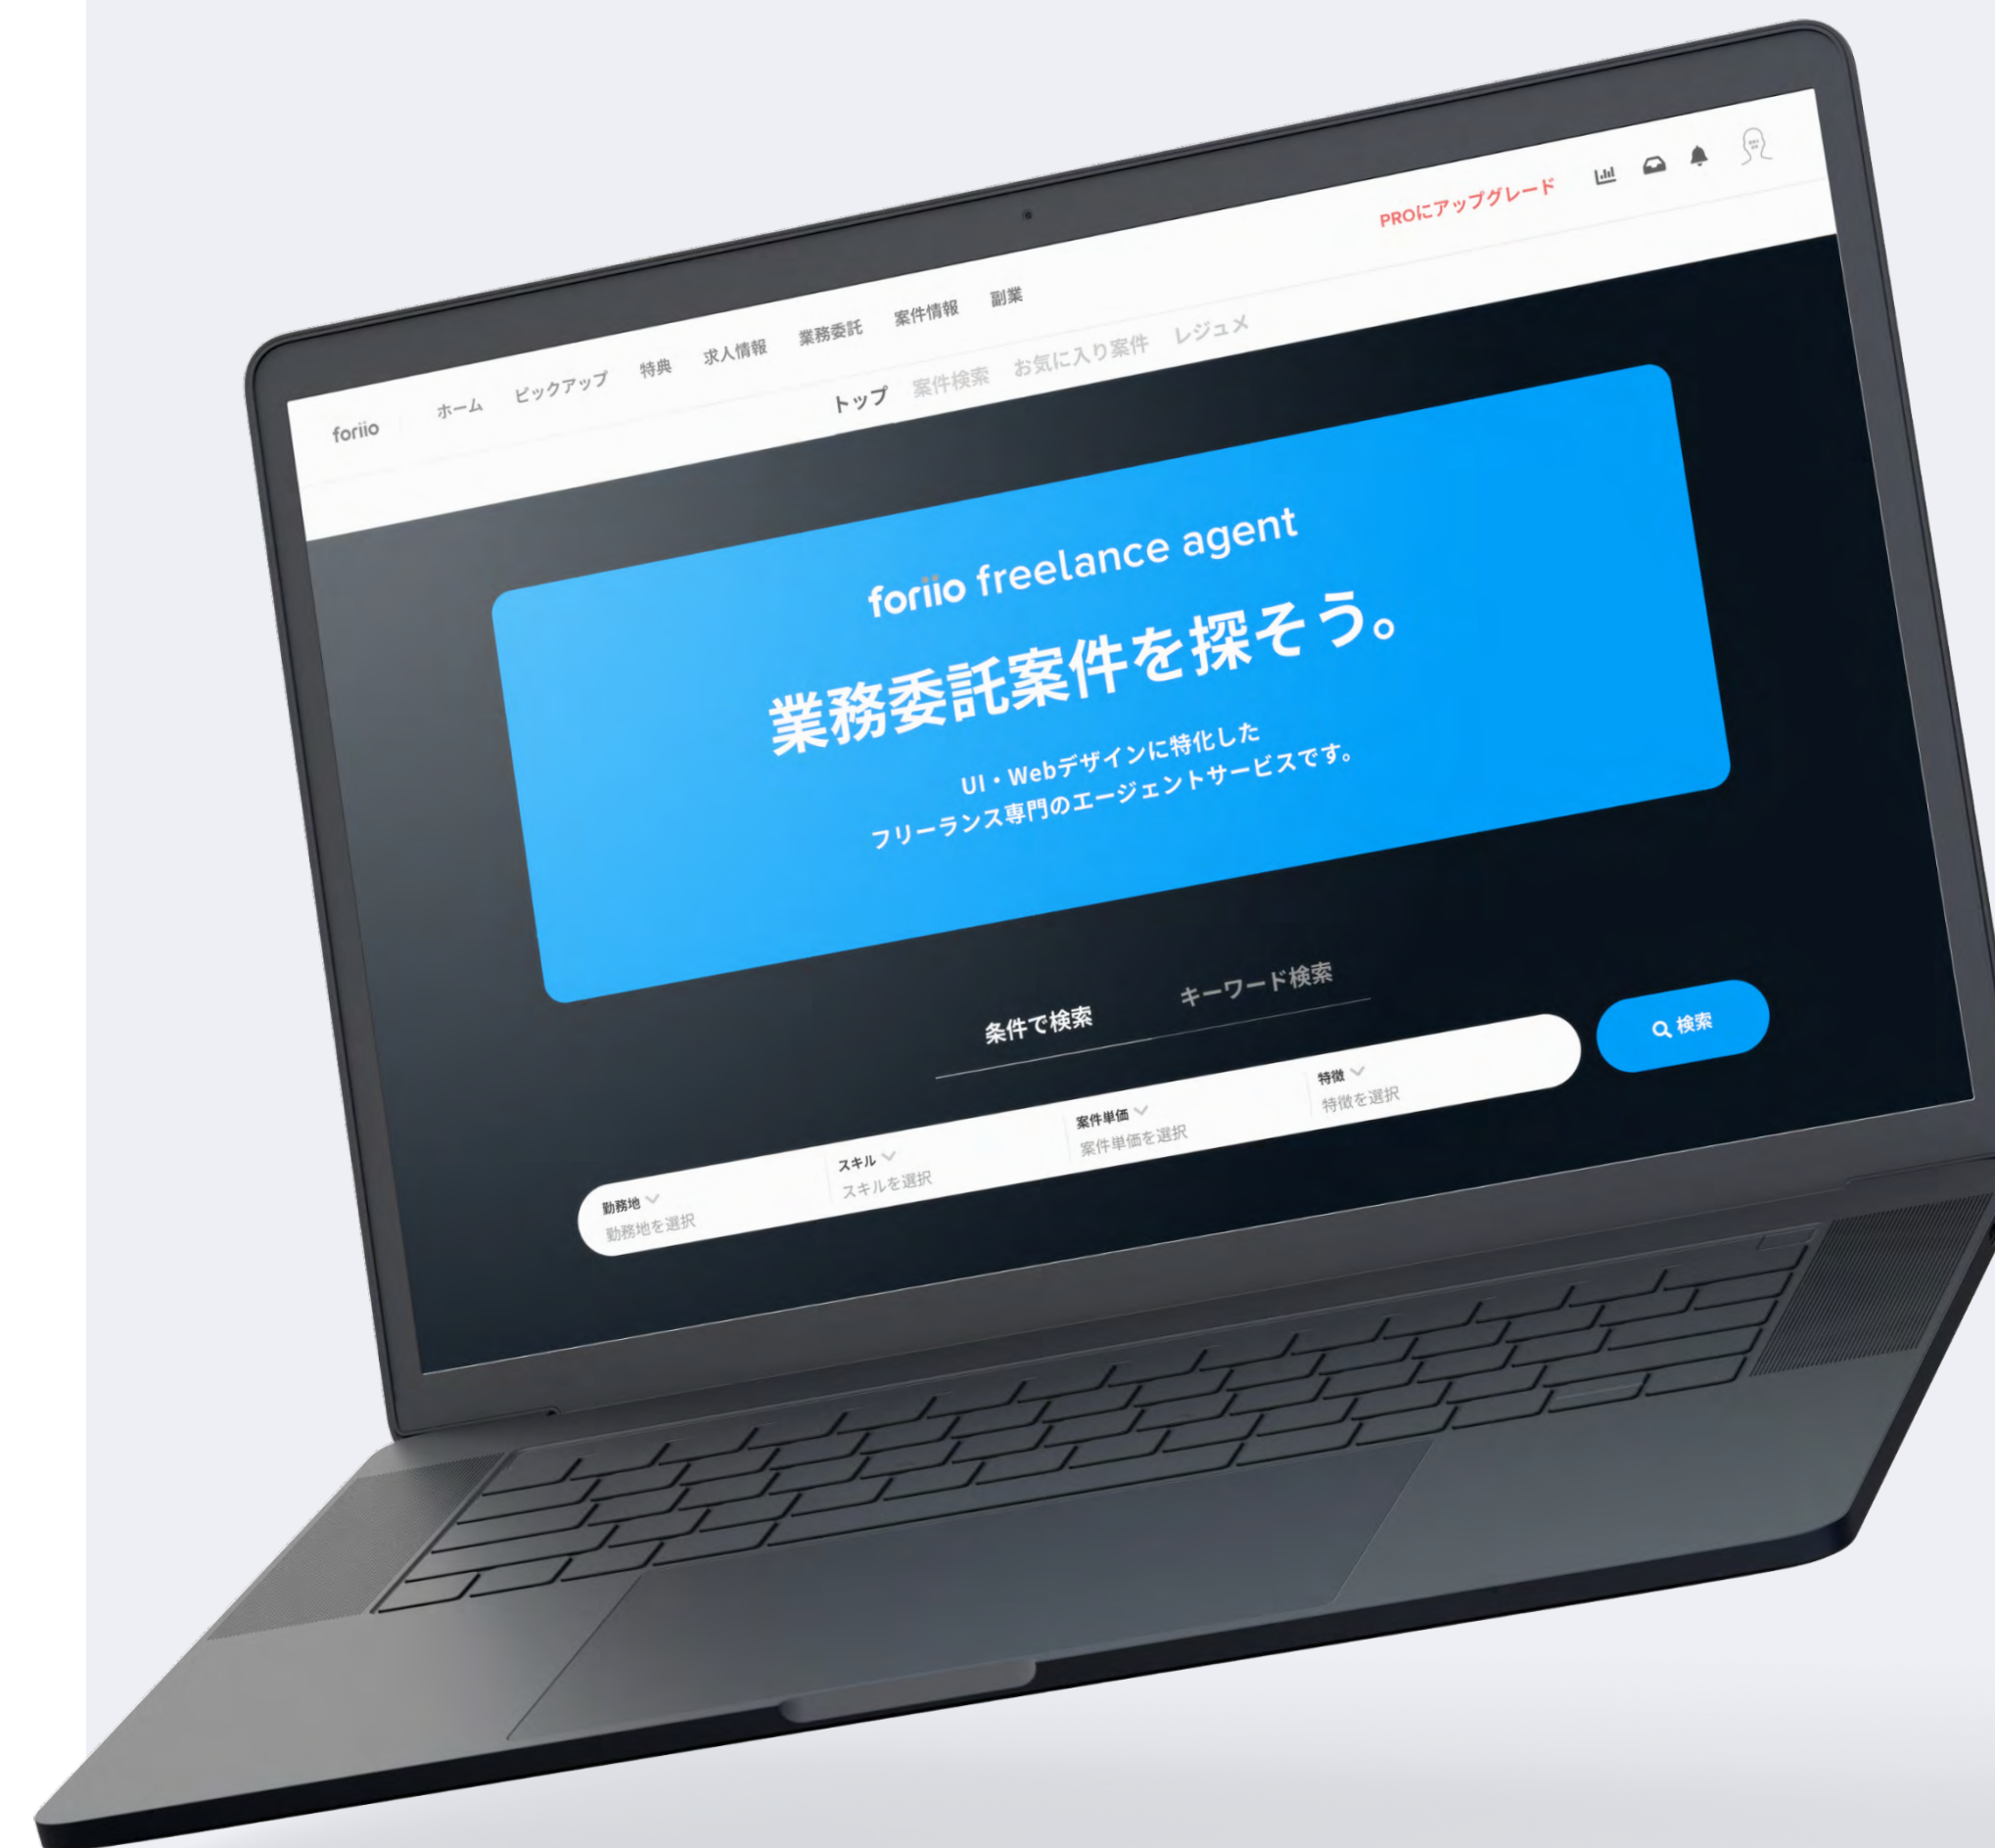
foriio ホーム ピックアップ 特典 求人情報 業務委託 案件情報 副業

PROにアップグレード

トップ 案件検索 お気に入り案件 レジュメ

foriio freelance agent

業務委託案件を探そう。

UI・Webデザインに特化した
フリーランス専門のエージェントサービスです。

条件で検索 キーワード検索

勤務地 勤務地を選択
スキル スキルを選択
案件単価 案件単価を選択
特徴 特徴を選択

検索